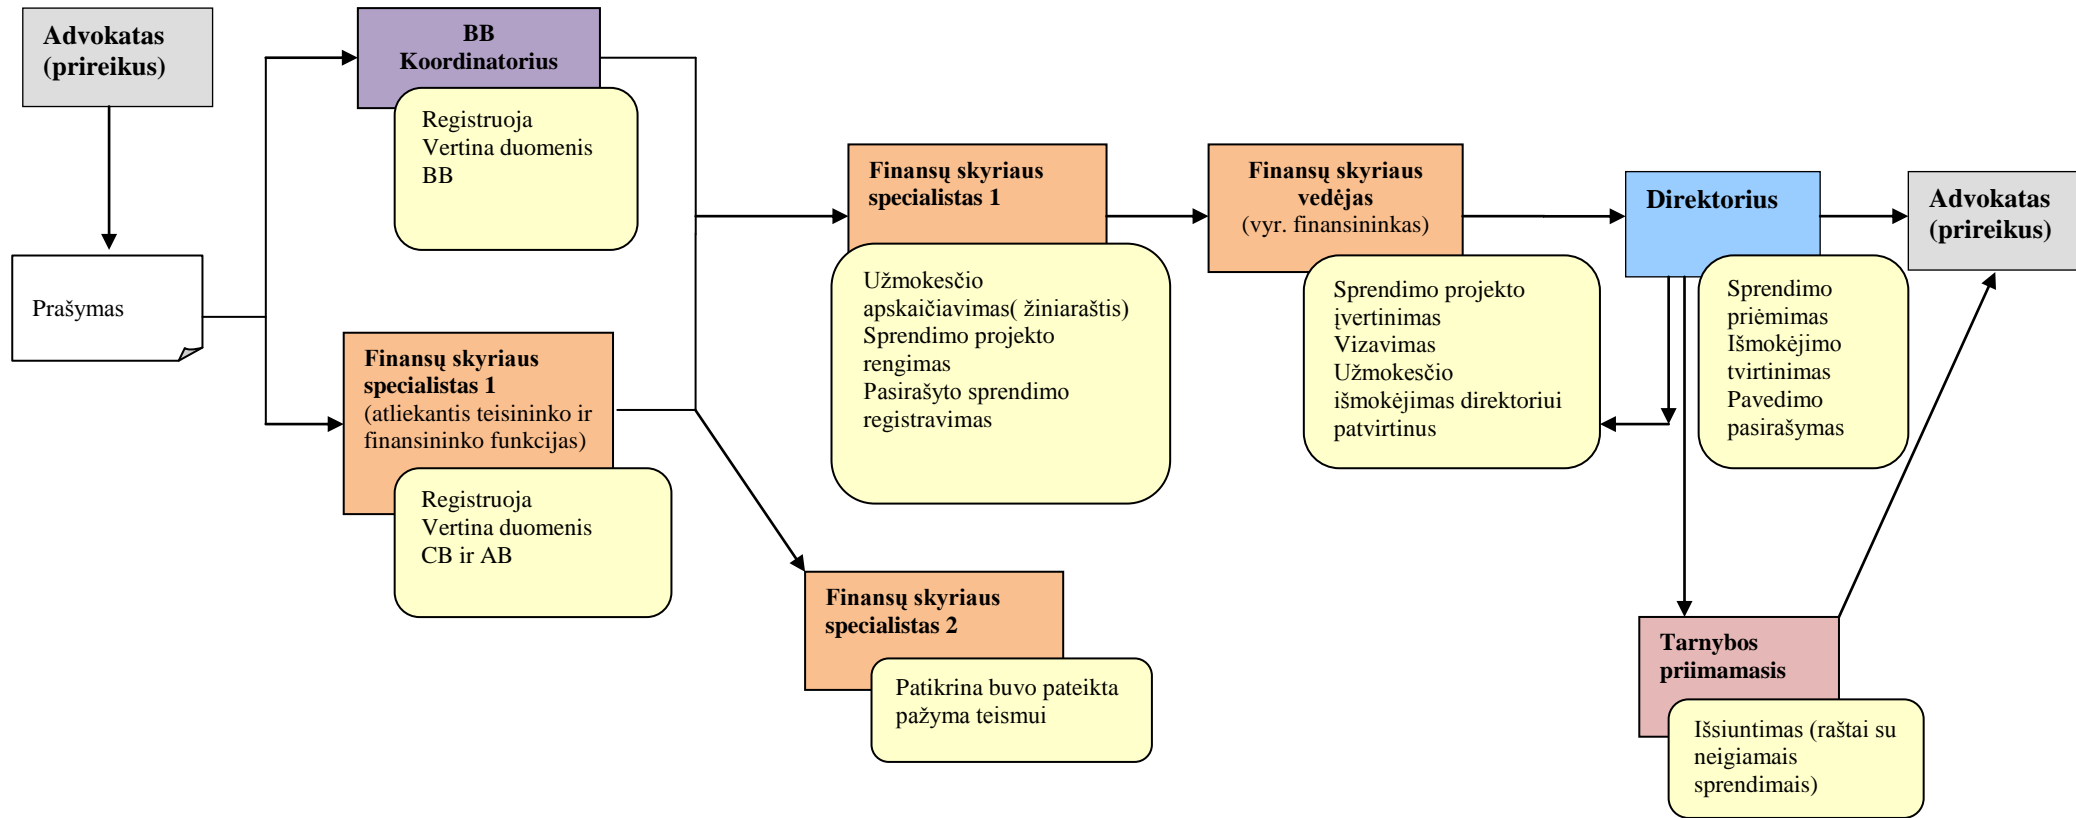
Advokatas (prireikus)

Prašymas

BB Koordinatorius

Registruoja
Vertina duomenis
BB

Finansų skyriaus specialistas 1
(atliekantis teisininko ir finansininko funkcijas)

Registruoja
Vertina duomenis
CB ir AB

Finansų skyriaus specialistas 1

Užmokesčio apskaičiavimas( žiniaraštis)
Sprendimo projekto rengimas
Pasirašyto sprendimo registravimas

Finansų skyriaus specialistas 2

Patikrina buvo pateikta pažyma teismui

Finansų skyriaus vedėjas
(vyr. finansininkas)

Sprendimo projekto įvertinimas
Vizavimas
Užmokesčio išmokėjimas direktoriui patvirtinus

Direktorius

Sprendimo priėmimas
Išmokėjimo tvirtinimas
Pavedimo pasirašymas

Advokatas (prireikus)

Tarnybos priimamasis

Išsiuntimas (raštai su neigiamais sprendimais)